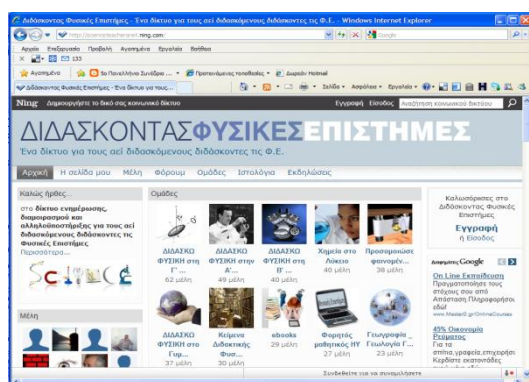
Διδάσκοντας Φυσικές Επιστήμες - Ένα δίκτυο για τους αεί διδασκόμενους διδάσκοντες τις Φ.Ε. - Windows Internet Explorer

http://scienceteachers.ning.com/

Google

Αρχείο Επεξεργασία Προβολή Αγαπημένα Εργαλεία Βοήθεια

Αγαπημένα 5ο Πανελλήνιο Συνέδριο ... Προτεινόμενες τοποθεσίες Δωρεάν Hotmail

Διδάσκοντας Φυσικές Επιστήμες - Ένα δίκτυο για τους ...

Σελίδα Ασφάλεια Εργαλεία

Ning Δημιουργήστε το δικό σας κοινωνικό δίκτυο

Εγγραφή Είσοδος Αναζήτηση κοινωνικού δικτύου

ΔΙΔΑΣΚΟΝΤΑΣ ΦΥΣΙΚΕΣ ΕΠΙΣΤΗΜΕΣ

Ένα δίκτυο για τους αεί διδασκόμενους διδάσκοντες τις Φ.Ε.

Αρχική Η σελίδα μου Μέλη Φόρουμ Ομάδες Ιστολόγια Εκδηλώσεις

Καλώς ήρθες...

στο δίκτυο ενημέρωσης, διαφορισμού και αλληλοϋποστήριξης για τους αεί διδασκόμενους διδάσκοντες τις Φυσικές Επιστήμες.

Περισσότερα...

Science

Μέλη

Ομάδες

ΔΙΔΑΣΚΟ ΦΥΣΙΚΗ στη Γ' ...
62 μέλη

ΔΙΔΑΣΚΟ ΦΥΣΙΚΗ στην Α'...
49 μέλη

ΔΙΔΑΣΚΟ ΦΥΣΙΚΗ στη Β' ...
49 μέλη

Χημεία στο Λύκειο
40 μέλη

Προσομοιώσε φαινομέν...
38 μέλη

ΔΙΔΑΣΚΟ ΦΥΣΙΚΗ στο Γυμ...
37 μέλη

Κείμενα Διδακτικής Φυσ...
30 μέλη

ebooks
29 μέλη

Φοιτητές μαθηματικός ΗΥ
27 μέλη

Γεωγραφία - Γεωλογία Γ'...
23 μέλη

Καλωσορίσατε στο Διδάσκοντας Φυσικές Επιστήμες

Εγγραφή
ή Είσοδος

Διαφημίσεις Google

On Line Εκπαίδευση
Πραγματοποίησε τους στόχους σου από Απόσταση.Πληροφορήσου εδώ!
www.MasterIt.gr/OnlineCourses

45% Οικονομία Ρεύματος
Για τα σπίτια,γραφεία,επιχειρήσεις Κερδίστε ακαριαία

Συνδεθείτε για να συνομιλήσετε